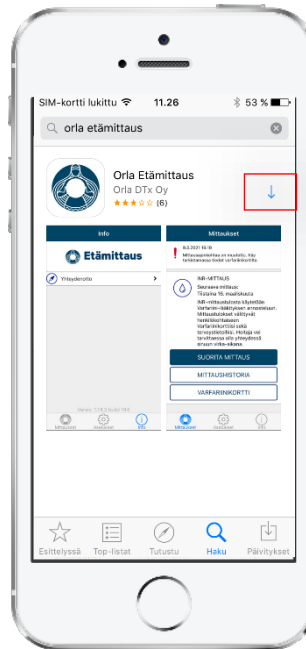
SIM-kortti lukittu 11.26 53 %

orla etämittaus

Orla Etämittaus
Orla DTx Oy
(6)

Info
Etämittaus
Yhteydenotto
Versio: 1.18.3 build 188
Mittaukset Asetukset Info

Mittaukset
16.3.2021 15:18
Mittausaikataulua on muokattu. Käy tarkistamassa tiedot varfariinikortilta.
INR-MITTAUS
Seuraava mittaus:
Tiistaina 16. maaliskuuta
INR-mittaustulosta käytetään Varfarin-lääkityksen annosteluun. Mittaustulokset välittyvät henkilökohtaiseen Varfariinikorttiisi sekä terveystoimistoille. Hoitaja voi tarvittaessa olla yhteydessä sinuun viiden-päivän.
SUORITA MITTAUS
MITTAUSHISTORIA
VARFARIINIKORTTI
Mittaukset Asetukset Info

Esittelyssä Top-listat Tutustu Haku Päivitykset